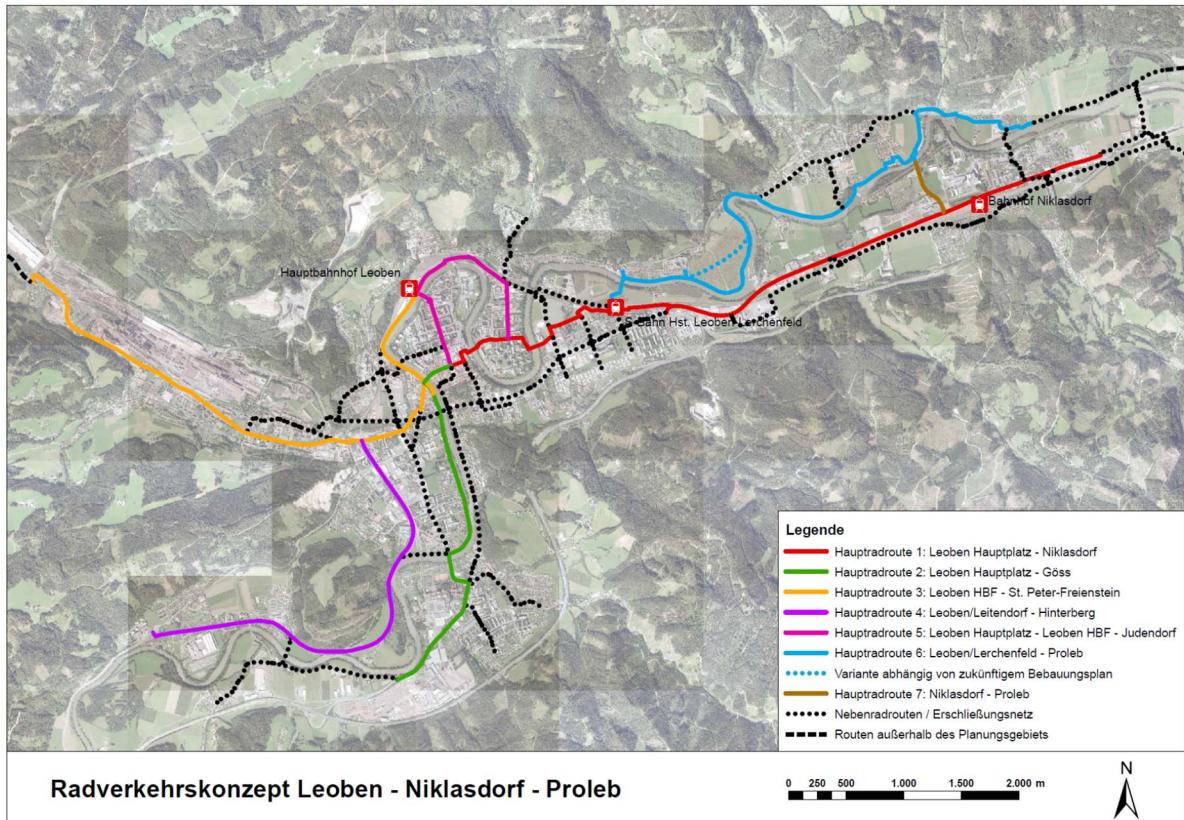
Bahnhof Niklasdorf

Hauptbahnhof Leoben

S-Bahn Hst. Leoben Lerchenfeld

Legende

Hauptradroute 1: Leoben Hauptplatz - Niklasdorf

Hauptradroute 2: Leoben Hauptplatz - Göss

Hauptradroute 3: Leoben HBF - St. Peter-Freienstein

Hauptradroute 4: Leoben/Leitendorf - Hinterberg

Hauptradroute 5: Leoben Hauptplatz - Leoben HBF - Judendorf

Hauptradroute 6: Leoben/Lerchenfeld - Proleb

Variante abhängig von zukünftigem Bebauungsplan

Hauptradroute 7: Niklasdorf - Proleb

Nebenradrouten / Erschließungsnetz

Routen außerhalb des Planungsgebiets

Radverkehrskonzept Leoben - Niklasdorf - Proleb

0 250 500 1.000 1.500 2.000 m

N